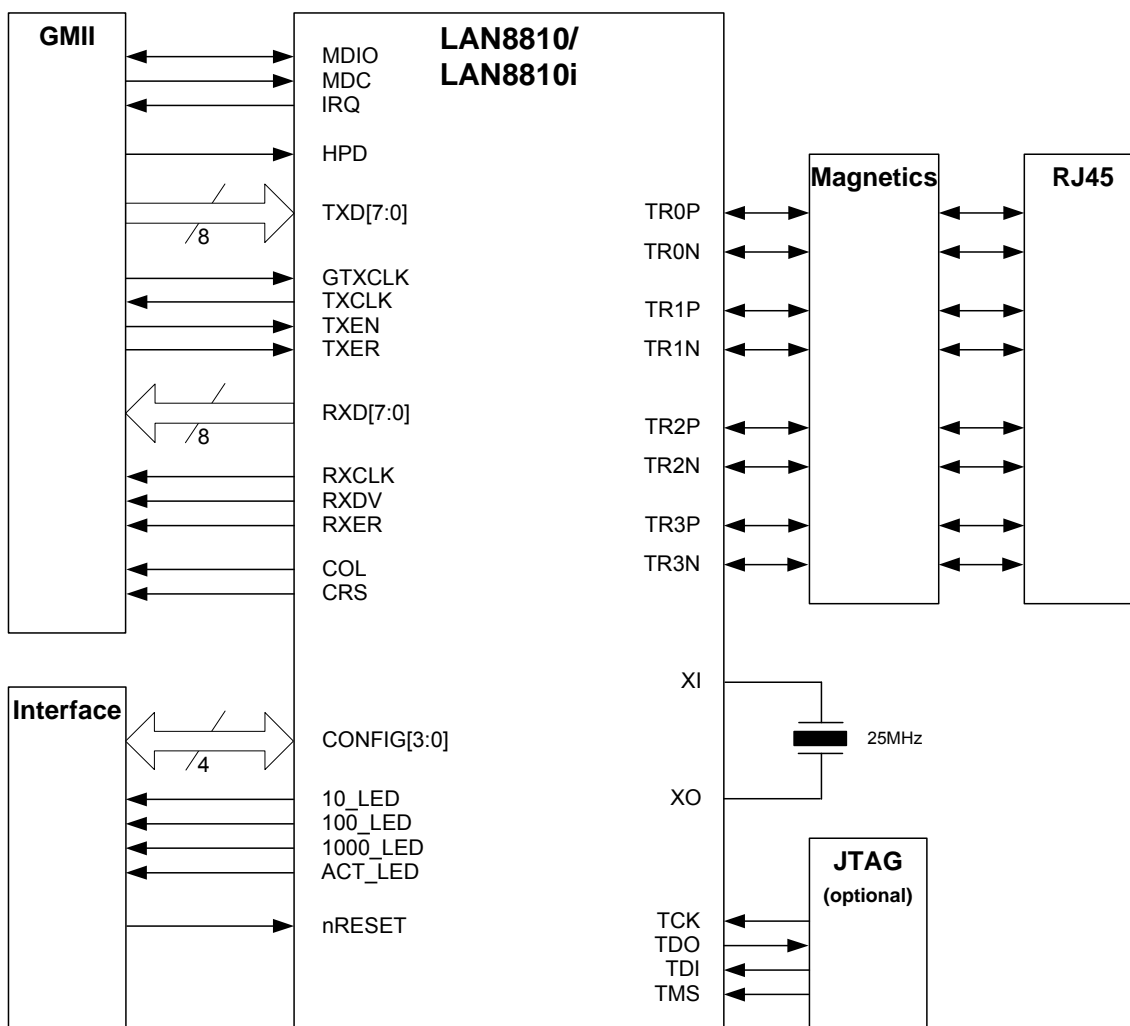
GMII

LAN8810/
LAN8810i

MDIO
MDC
IRQ

HPD

8
TXD[7:0]

GTXCLK
TXCLK
TXEN
TXER

8
RXD[7:0]

RXCLK
RXDV
RXER

COL
CRS

Interface

4
CONFIG[3:0]

10_LED
100_LED
1000_LED
ACT_LED

nRESET

TR0P
TR0N
TR1P
TR1N
TR2P
TR2N
TR3P
TR3N

Magnetics

RJ45

XI
25MHz
XO

JTAG
(optional)

TCK
TDO
TDI
TMS